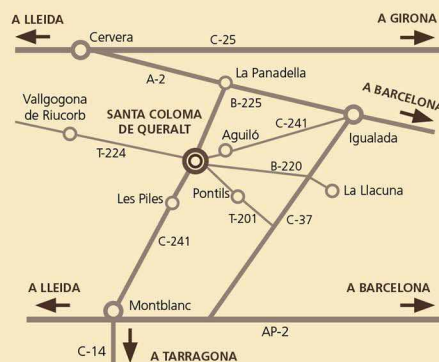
A LLEIDA
A GIRONA
Cervera
C-25
A-2
La Panadella
A BARCELONA
Vallgogona de Riucorb
SANTA COLOMA DE QUERALT
B-225
C-241
Igualada
Aguiló
T-224
B-220
La Llacuna
Pontils
Les Piles
T-201
C-37
C-241
A LLEIDA
A BARCELONA
Montblanc
AP-2
C-14
A TARRAGONA